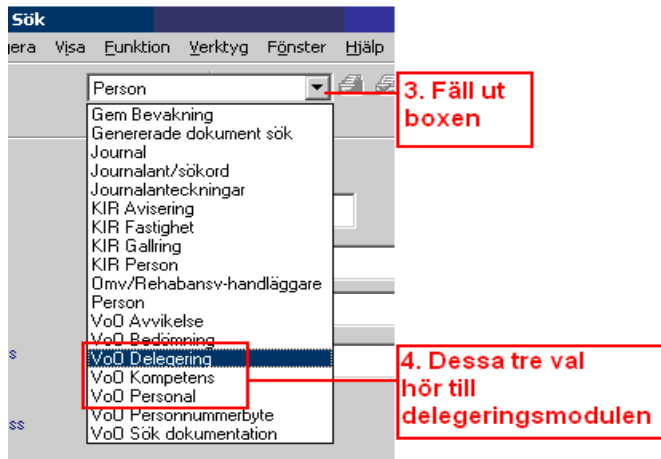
Sök

gera Visa Funktion Verktyg Fönster Hjälp

Person

3. Fäll ut boxen

Gem Bevakning
Genererade dokument sök
Journal
Journalant/sökord
Journalanteckningar
KIR Avisering
KIR Fastighet
KIR Gallring
KIR Person
Omv/Rehabansv-handläggare
Person
VoO Avvikelse
VoO Bedömning
VoO Delegering
VoO Kompetens
VoO Personal
VoO Personnummerbyte
VoO Sök dokumentation

s

ss

4. Dessa tre val hör till delegeringsmodulen